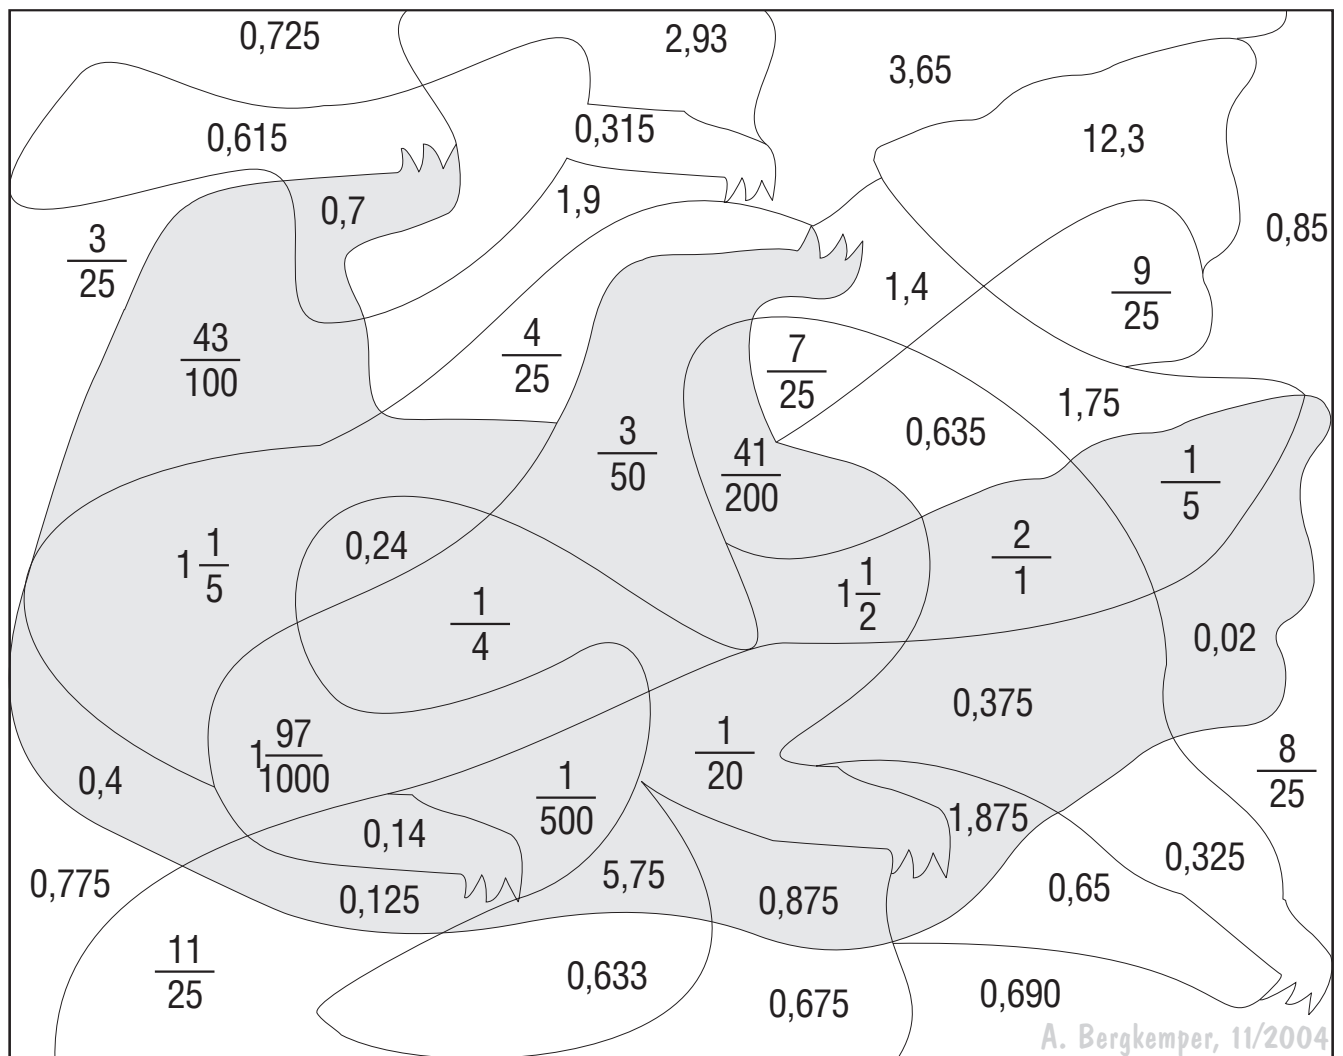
0,725

2,93

3,65

0,615

0,315

12,3

0,7

1,9

0,85

$\frac{3}{25}$

1,4

$\frac{9}{25}$

$\frac{43}{100}$

$\frac{4}{25}$

$\frac{7}{25}$

1,75

0,635

$\frac{3}{50}$

$\frac{41}{200}$

$\frac{1}{5}$

$1\frac{1}{5}$

0,24

$\frac{2}{1}$

$1\frac{1}{2}$

$\frac{1}{4}$

0,02

0,375

$1\frac{97}{1000}$

$\frac{1}{20}$

$\frac{8}{25}$

0,4

$\frac{1}{500}$

1,875

0,14

0,325

0,775

5,75

0,65

0,125

0,875

$\frac{11}{25}$

0,633

0,690

0,675

A. Bergkemper, 11/2004